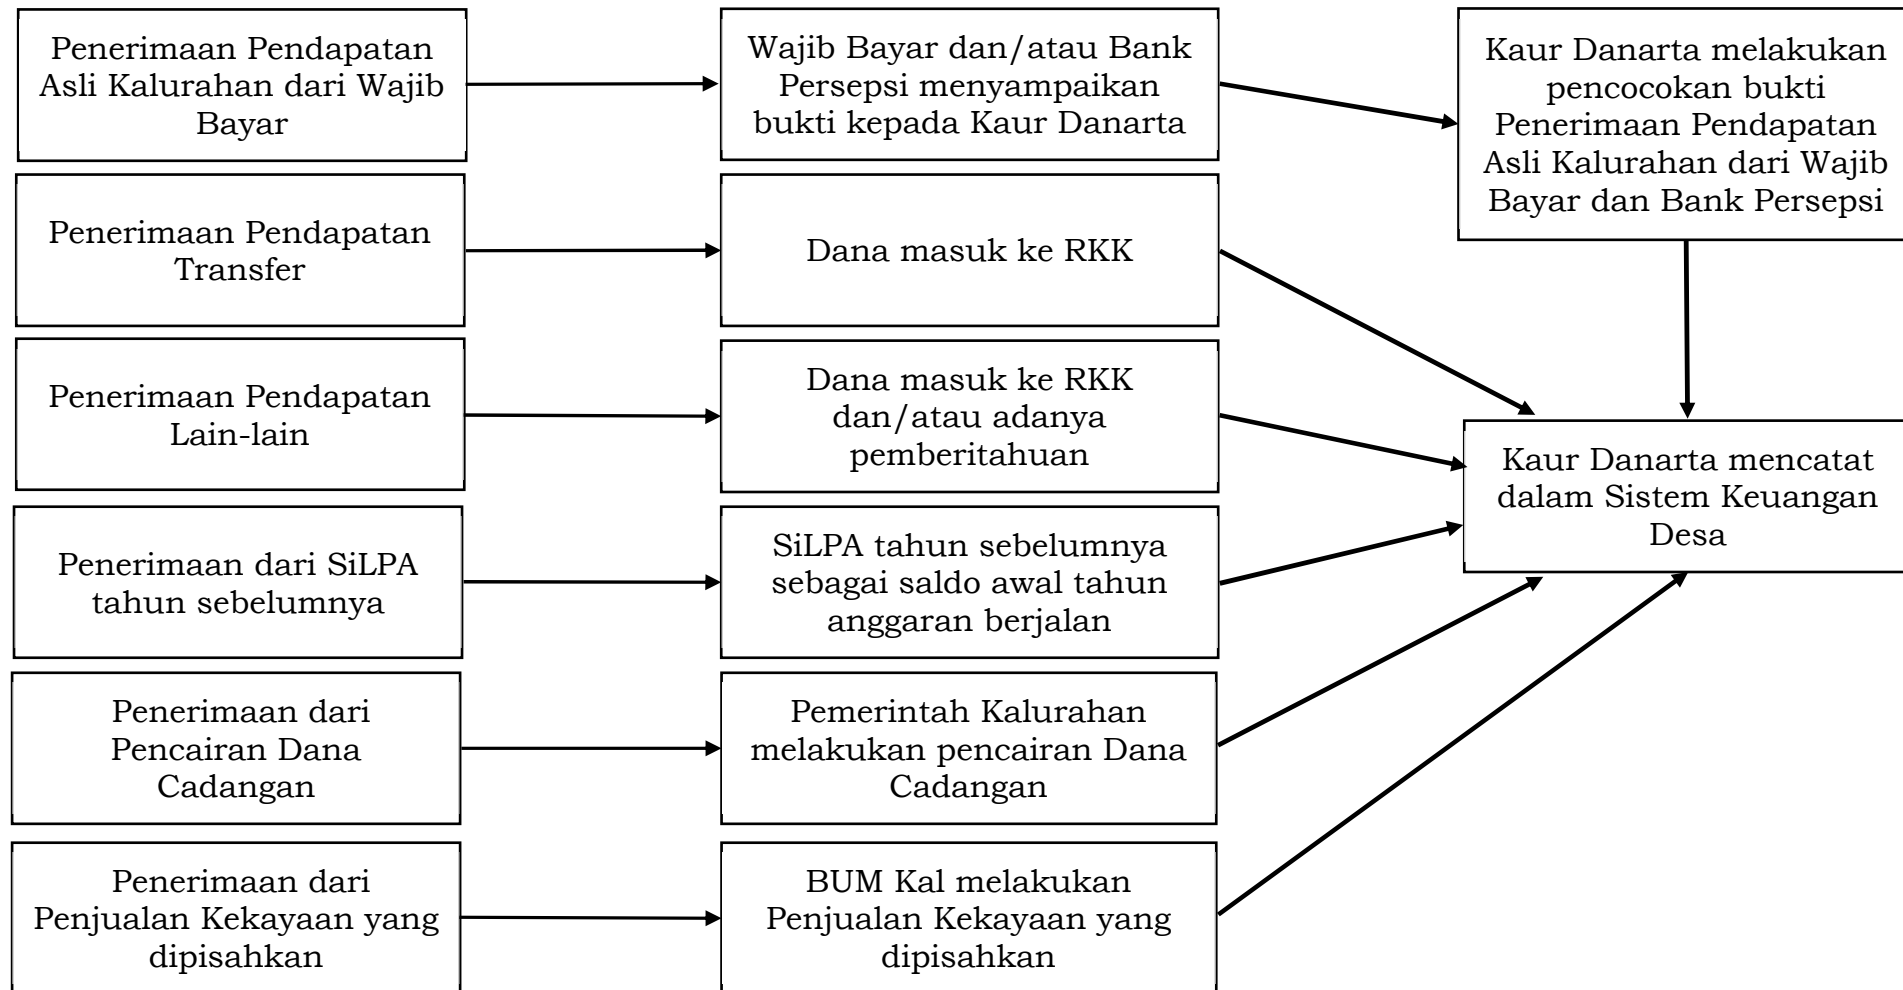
Penerimaan Pendapatan Asli Kalurahan dari Wajib Bayar

Wajib Bayar dan/atau Bank Persepsi menyampaikan bukti kepada Kaur Danarta

Kaur Danarta melakukan pencocokan bukti Penerimaan Pendapatan Asli Kalurahan dari Wajib Bayar dan Bank Persepsi

Penerimaan Pendapatan Transfer

Dana masuk ke RKK

Penerimaan Pendapatan Lain-lain

Dana masuk ke RKK dan/atau adanya pemberitahuan

Kaur Danarta mencatat dalam Sistem Keuangan Desa

Penerimaan dari SiLPA tahun sebelumnya

SiLPA tahun sebelumnya sebagai saldo awal tahun anggaran berjalan

Penerimaan dari Pencairan Dana Cadangan

Pemerintah Kalurahan melakukan pencairan Dana Cadangan

Penerimaan dari Penjualan Kekayaan yang dipisahkan

BUM Kal melakukan Penjualan Kekayaan yang dipisahkan